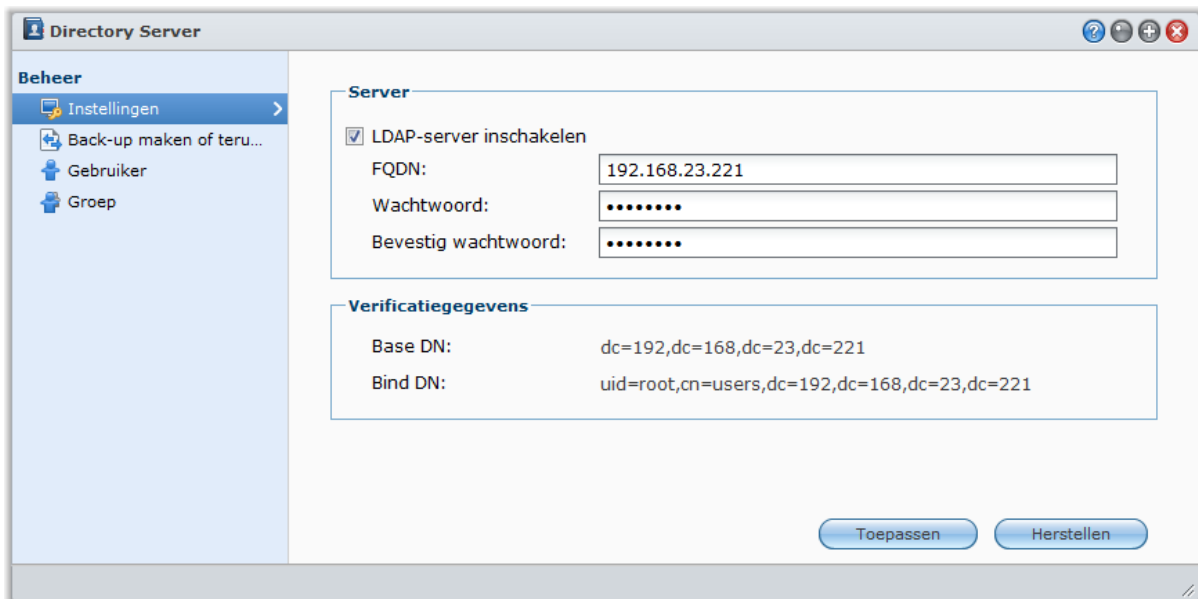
Directory Server

Beheer
Instellingen
Back-up maken of teru...
Gebruiker
Groep

Server
LDAP-server inschakelen
FQDN: 192.168.23.221
Wachtwoord: ••••••••
Bevestig wachtwoord: ••••••••

Verificatiegegevens
Base DN: dc=192,dc=168,dc=23,dc=221
Bind DN: uid=root,cn=users,dc=192,dc=168,dc=23,dc=221

Toepassen
Herstellen